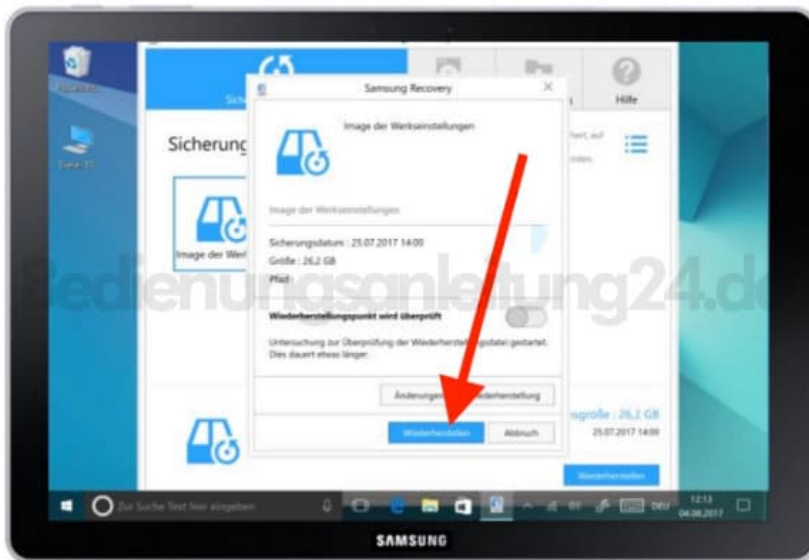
Papierkorb

Dieser PC

Sich

Hilfe

Sicherung

Image der Werk

Samsung Recovery

Image der Werkseinstellungen

Image der Werkseinstellungen

Sicherungsdatum : 25.07.2017 14:00
Größe : 26,2 GB
Pfad :

Bedienungsanleitung24.de

Wiederherstellungspunkt wird überprüft

Untersuchung zur Überprüfung der Wiederherstellungsdatei gestartet. Dies dauert etwas länger.

Änderungen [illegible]derherstellung

Wiederherstellen

Abbruch

sgröße : 26,2 GB
25.07.2017 14:00

Wiederherstellen

Zur Suche Text hier eingeben

DEU

12:13
04.08.2017

SAMSUNG